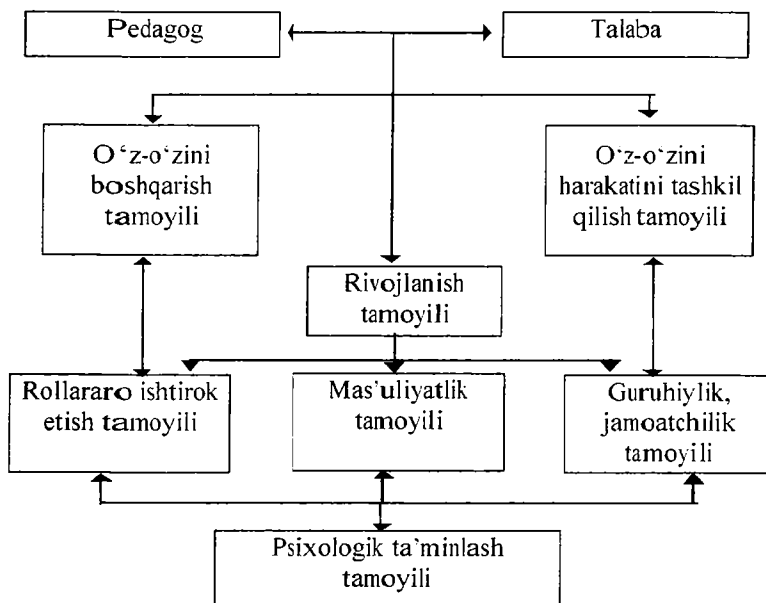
Pedagog

Talaba

O‘z-o‘zini boshqarish tamoyili

O‘z-o‘zini harakatini tashkil qilish tamoyili

Rivojlanish tamoyili

Rollararo ishtirok etish tamoyili

Mas’uliyatlik tamoyili

Guruhiylik, jamoatchilik tamoyili

Psixologik ta’minlash tamoyili